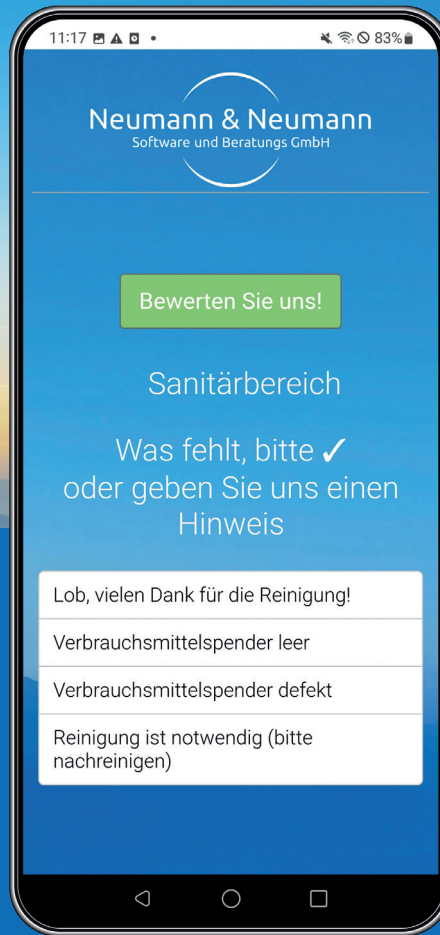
11:17 83%

Neumann & Neumann
Software und Beratungs GmbH

Bewerten Sie uns!

Sanitärbereich

Was fehlt, bitte ✓ oder geben Sie uns einen Hinweis

Lob, vielen Dank für die Reinigung!

Verbrauchsmittelspender leer

Verbrauchsmittelspender defekt

Reinigung ist notwendig (bitte nachreinigen)